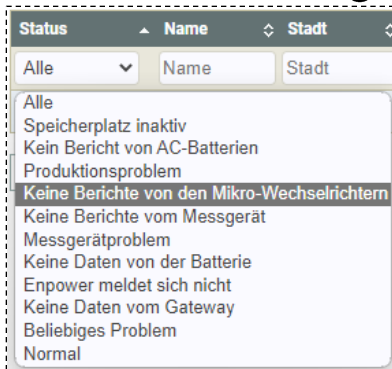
| Status | Name | Stadt |
|---|---|---|
| Alle | Name | Stadt |

Alle
Speicherplatz inaktiv
Kein Bericht von AC-Batterien
Produktionsproblem
Keine Berichte von den Mikro-Wechselrichtern
Keine Berichte vom Messgerät
Messgerätproblem
Keine Daten von der Batterie
Enpower meldet sich nicht
Keine Daten vom Gateway
Beliebiges Problem
Normal